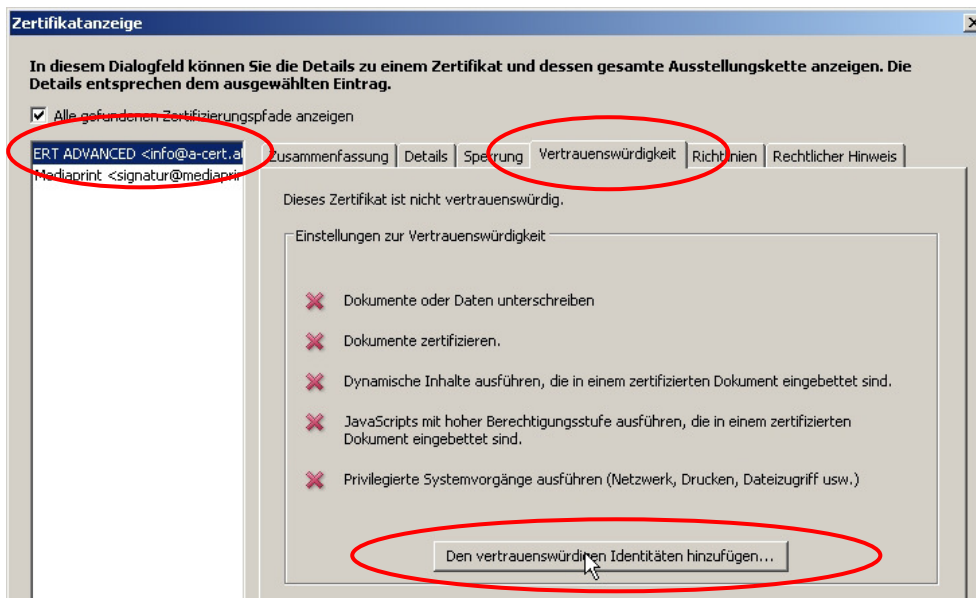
Zertifikatanzeige

In diesem Dialogfeld können Sie die Details zu einem Zertifikat und dessen gesamte Ausstellungskette anzeigen. Die Details entsprechen dem ausgewählten Eintrag.

Alle gefundenen Zertifizierungspfade anzeigen

ERT ADVANCED <info@a-cert.a
Mediaprint <signatur@mediapri

Zusammenfassung | Details | Sperrung | Vertrauenswürdigkeit | Richtlinien | Rechtlicher Hinweis

Dieses Zertifikat ist nicht vertrauenswürdig.

Einstellungen zur Vertrauenswürdigkeit

Dokumente oder Daten unterschreiben

Dokumente zertifizieren.

Dynamische Inhalte ausführen, die in einem zertifizierten Dokument eingebettet sind.

JavaScripts mit hoher Berechtigungsstufe ausführen, die in einem zertifizierten Dokument eingebettet sind.

Privilegierte Systemvorgänge ausführen (Netzwerk, Drucken, Dateizugriff usw.)

Den vertrauenswürdigen Identitäten hinzufügen...